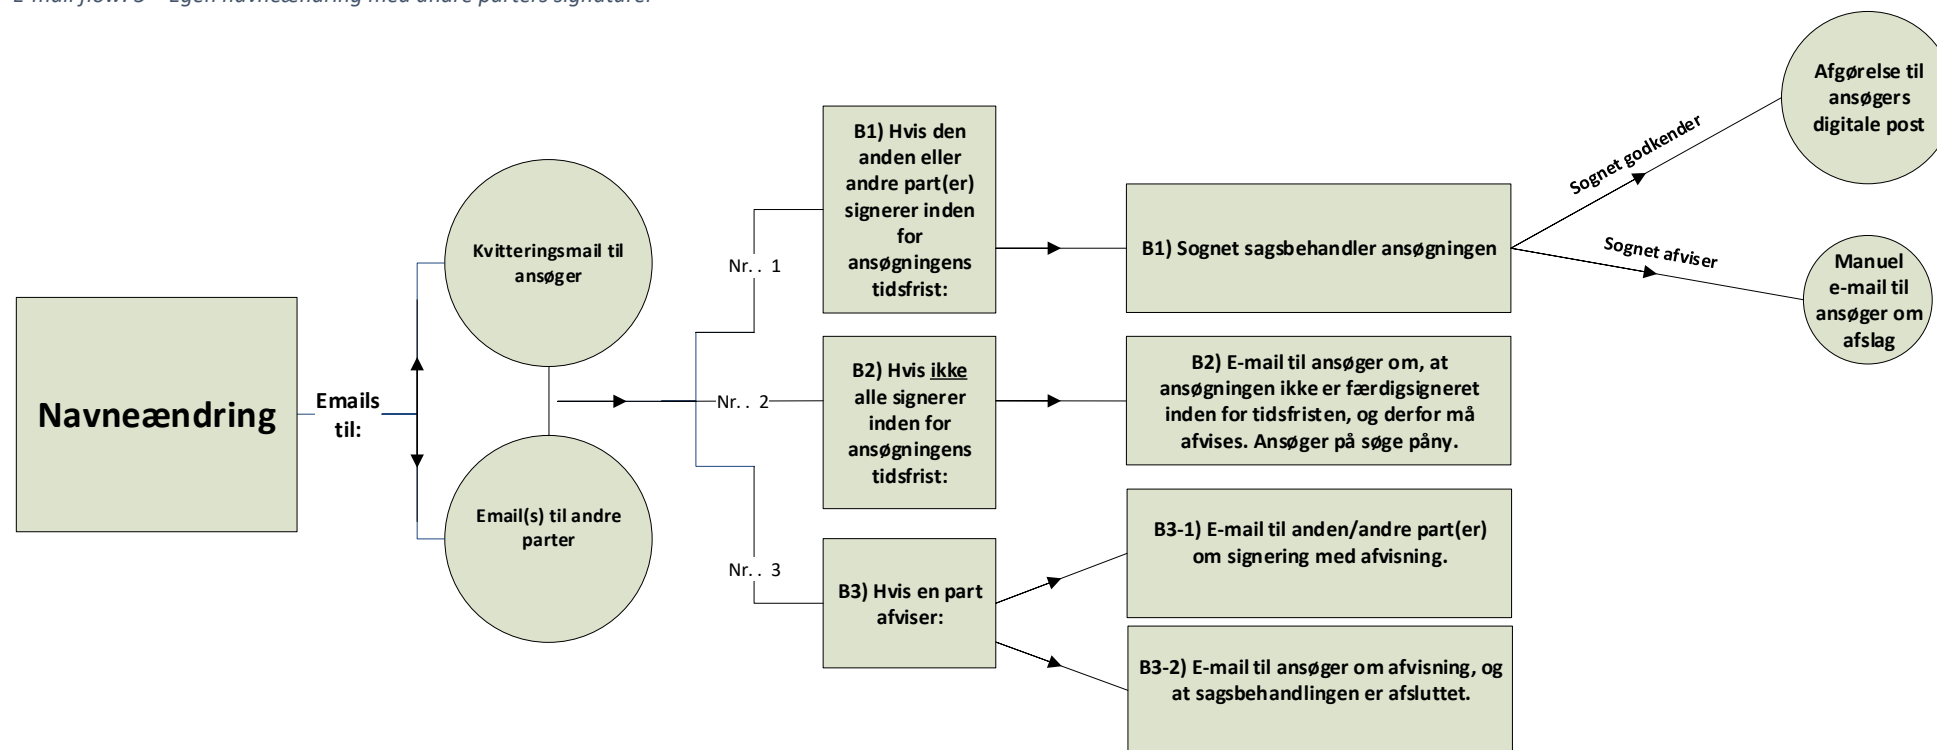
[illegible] – Egen navneændring med andre parters signaturer

Navneændring

Emails til:

Kvitteringsmail til ansøger

Email(s) til andre parter

Nr. . 1

Nr. . 2

Nr. . 3

B1) Hvis den anden eller andre part(er) signerer inden for ansøgningens tidsfrist:

B2) Hvis ikke alle signerer inden for ansøgningens tidsfrist:

B3) Hvis en part afviser:

B1) Sognet sagsbehandler ansøgningen

B2) E-mail til ansøger om, at ansøgningen ikke er færdigsigneret inden for tidsfristen, og derfor må afvises. Ansøger på søge påny.

B3-1) E-mail til anden/andre part(er) om signering med afvisning.

B3-2) E-mail til ansøger om afvisning, og at sagsbehandlingen er afsluttet.

Sognet godkender

Sognet afviser

Afgørelse til ansøgers digitale post

Manuel e-mail til ansøger om afslag